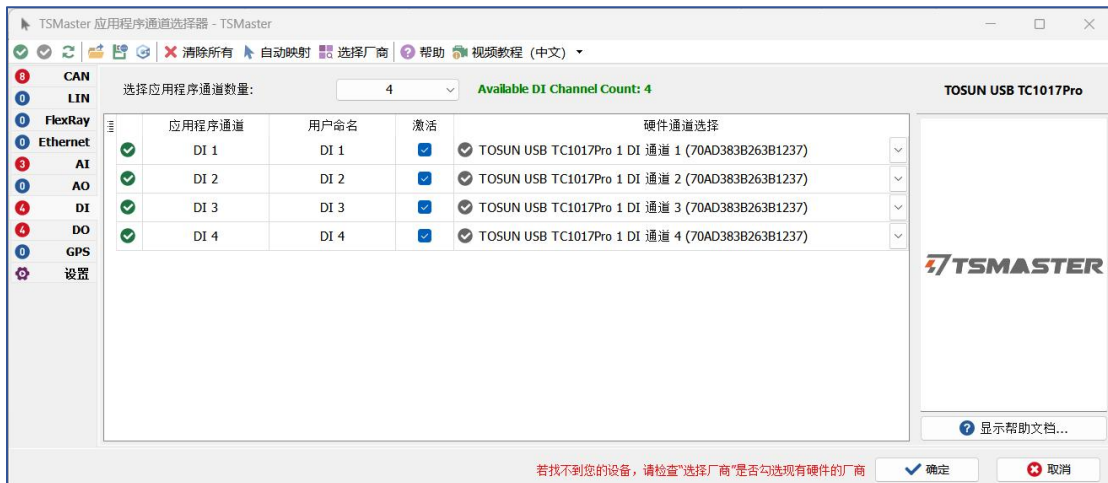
TSMaster 应用程序通道选择器 - TSMaster

清除所有 自动映射 选择厂商 帮助 视频教程（中文）

8 CAN
0 LIN
0 FlexRay
0 Ethernet
3 AI
0 AO
4 DI
4 DO
0 GPS
设置

选择应用程序通道数量: 4 Available DI Channel Count: 4

TOSUN USB TC1017Pro

| | 应用程序通道 | 用户命名 | 激活 | 硬件通道选择 |
|---|---|---|---|---|
| | DI 1 | DI 1 | | TOSUN USB TC1017Pro 1 DI 通道 1 (70AD383B263B1237) |
| | DI 2 | DI 2 | | TOSUN USB TC1017Pro 1 DI 通道 2 (70AD383B263B1237) |
| | DI 3 | DI 3 | | TOSUN USB TC1017Pro 1 DI 通道 3 (70AD383B263B1237) |
| | DI 4 | DI 4 | | TOSUN USB TC1017Pro 1 DI 通道 4 (70AD383B263B1237) |

TSMASTER

显示帮助文档...

若找不到您的设备，请检查"选择厂商"是否勾选现有硬件的厂商 确定 取消